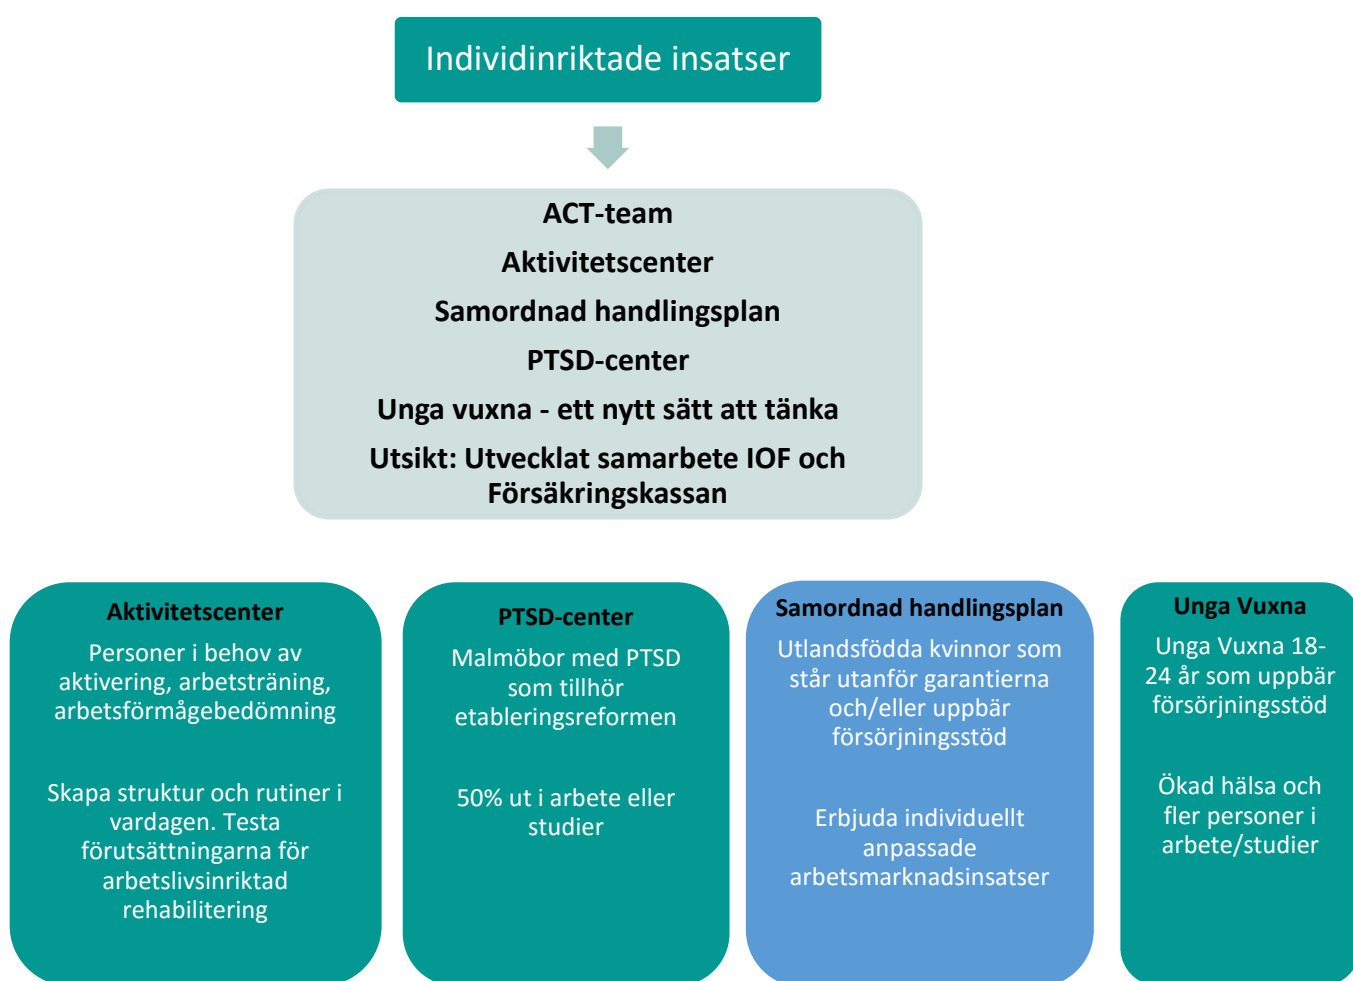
Individinriktade insatser

ACT-team
Aktivitetscenter
Samordnad handlingsplan
PTSD-center
Unga vuxna - ett nytt sätt att tänka
Utsikt: Utvecklat samarbete IOF och Försäkringskassan

Aktivitetscenter
Personer i behov av aktivering, arbetsträning, arbetsförmågebedömning

Skapa struktur och rutiner i vardagen. Testa förutsättningarna för arbetslivsinriktad rehabilitering

PTSD-center
Malmöbor med PTSD som tillhör etableringsreformen

50% ut i arbete eller studier

Samordnad handlingsplan
Utlandsfödda kvinnor som står utanför garantierna och/eller uppbär försörjningsstöd

Erbjuda individuellt anpassade arbetsmarknadsinsatser

Unga Vuxna
Unga Vuxna 18-24 år som uppbär försörjningsstöd

Ökad hälsa och fler personer i arbete/studier